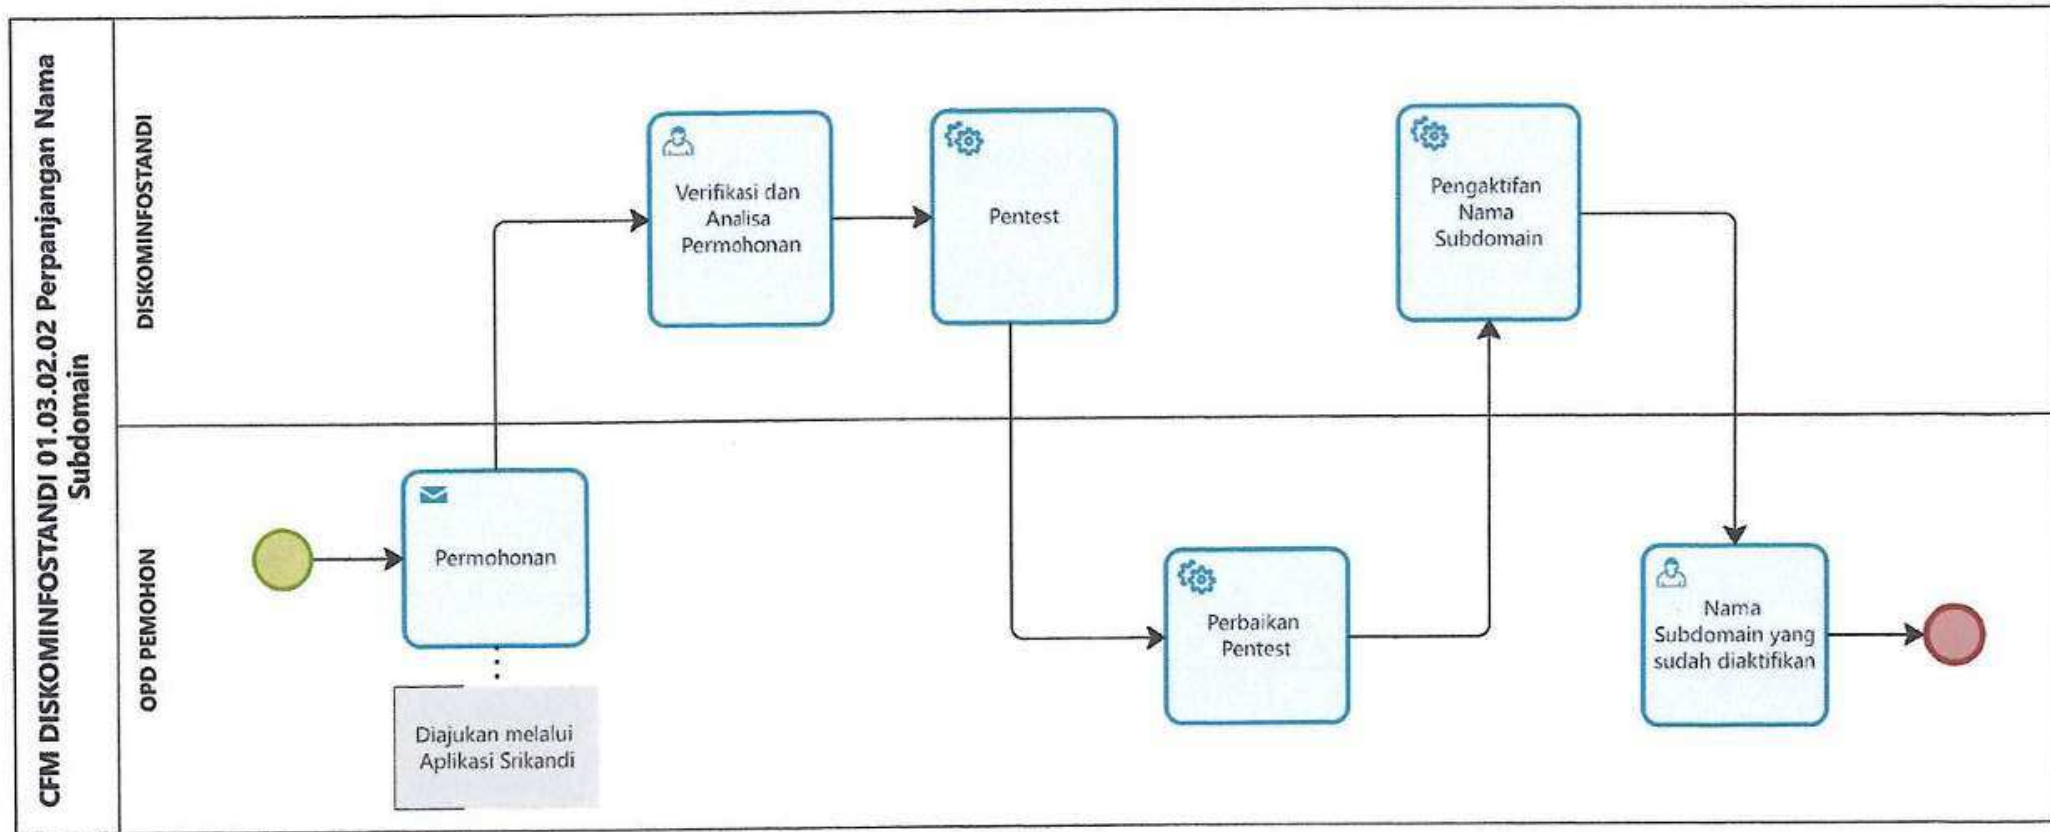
CFM DISKOMINFOSTANDI 01.03.02.02 Perpanjangan Nama Subdomain

DISKOMINFOSTANDI

Verifikasi dan Analisa Permohonan

Pentest

Pengaktifan Nama Subdomain

OPD PEMOHON

Permohonan

Diajukan melalui Aplikasi Srikandi

Perbaikan Pentest

Nama Subdomain yang sudah diaktifikan